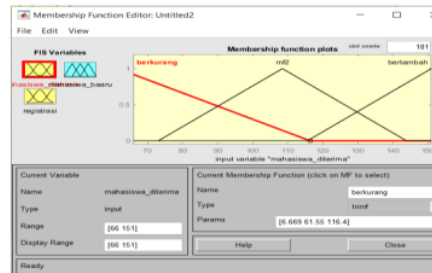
Membership Function Editor: Untitled2

File Edit View

FIS Variables

mahasiswa_diterima mahasiswa_baru

registrasi

Membership function plots plot points: 181

berkurang mf2 bertambah

1

0.5

0

70 80 90 100 110 120 130 140 150

input variable "mahasiswa_diterima"

Current Variable

Name mahasiswa_diterima

Type input

Range [66 151]

Display Range [66 151]

Current Membership Function (click on MF to select)

Name berkurang

Type trimf

Params [6.669 61.55 116.4]

Help

Close

Ready